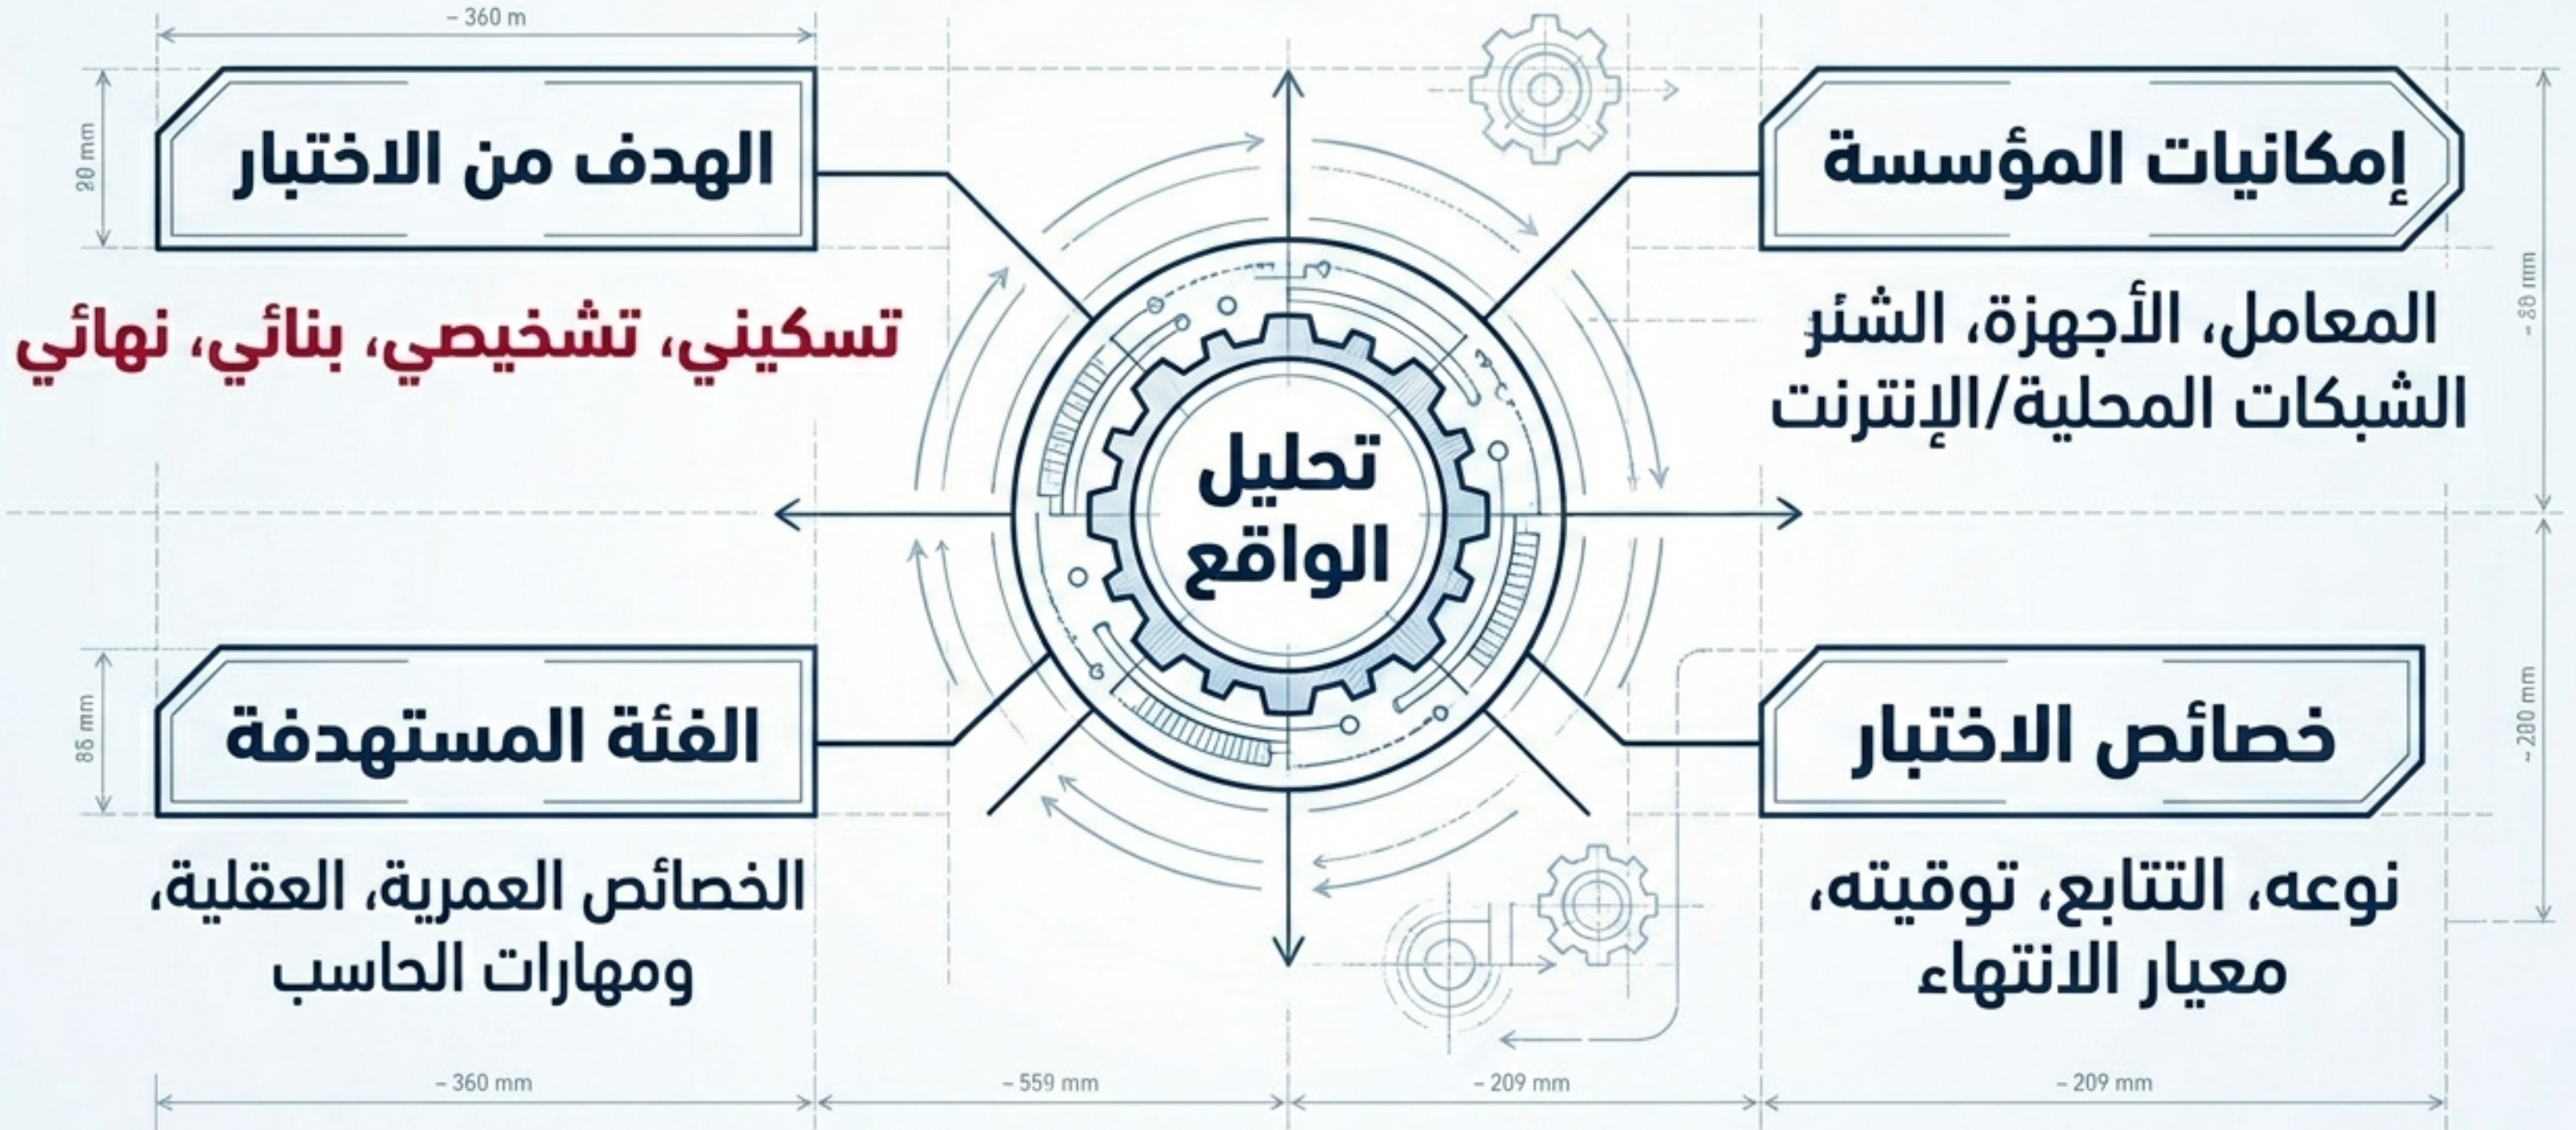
~ 360 m

20 mm

الهدف من الاختبار

تسكيني، تشخيصي، بنائي، نهائي

إمكانيات المؤسسة

المعامل، الأجهزة، الشئر
الشبكات المحلية/الإنترنت

~ 80 mm

تحليل
الواقع

85 mm

الفئة المستهدفة

الخصائص العمرية، العقلية،
ومهارات الحاسب

خصائص الاختبار

نوعه، التتابع، توقيته،
معيار الانتهاء

~ 200 mm

~ 360 mm

~ 559 mm

~ 209 mm

~ 209 mm